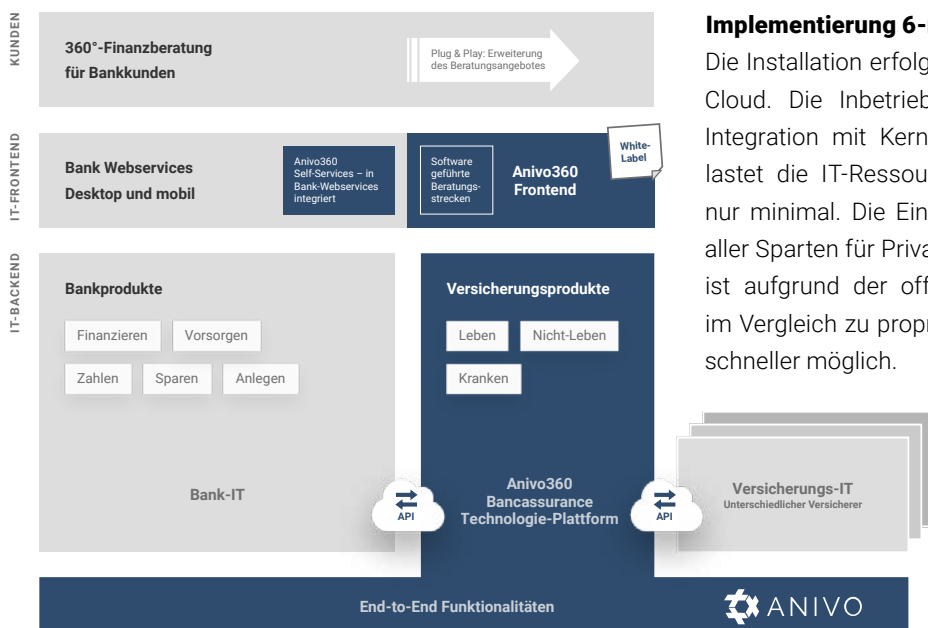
KUNDEN

360°-Finanzberatung für Bankkunden

Plug & Play: Erweiterung des Beratungsangebotes

IT-FRONTEND

Bank Webservices Desktop und mobil

Anivo360 Self-Services – in Bank-Webservices integriert

Software geführte Beratungsstrecken

Anivo360 Frontend

White-Label

IT-BACKEND

Bankprodukte

Finanzieren

Vorsorgen

Zahlen

Sparen

Anlegen

Bank-IT

Versicherungsprodukte

Leben

Nicht-Leben

Kranken

API

Anivo360 Bancassurance Technologie-Plattform

API

Versicherungs-IT
Unterschiedlicher Versicherer

End-to-End Funktionalitäten

ANIVO

Implementierung 6-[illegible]

Die Installation erfolg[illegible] Cloud. Die Inbetrieb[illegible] Integration mit Kern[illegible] lastet die IT-Ressou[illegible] nur minimal. Die Ein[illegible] aller Sparten für Priva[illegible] ist aufgrund der off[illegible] im Vergleich zu propr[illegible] schneller möglich.